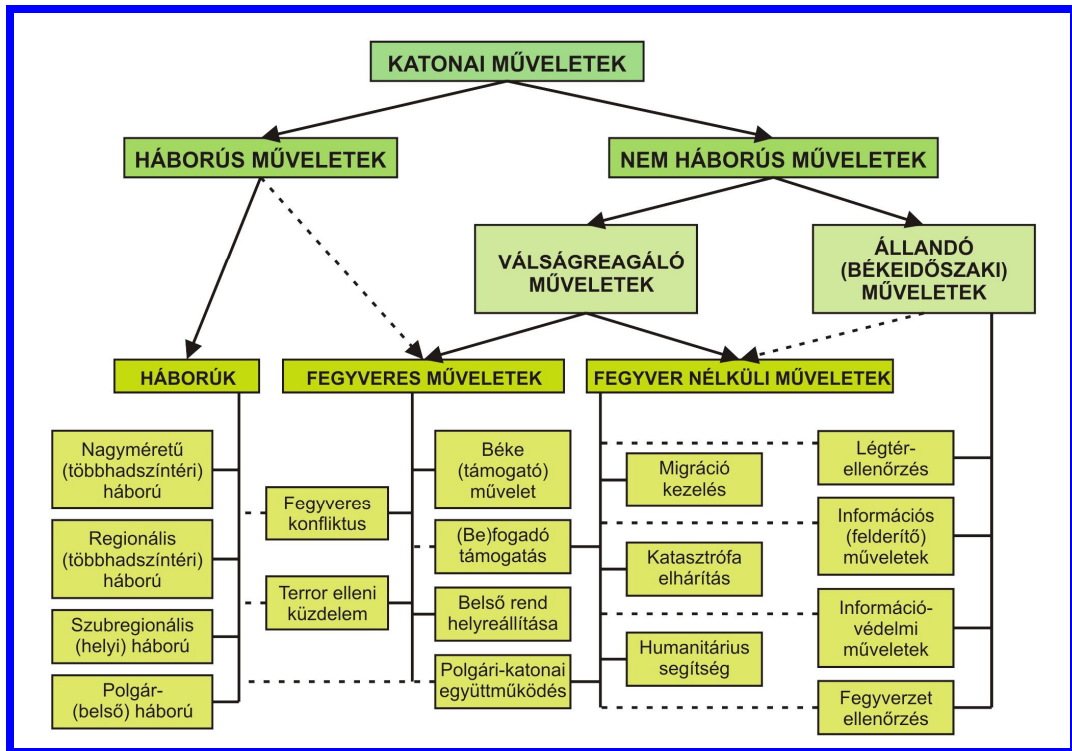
KATONAI MŰVELETEK

HÁBORÚS MŰVELETEK

NEM HÁBORÚS MŰVELETEK

VÁLSÁGREAGÁLÓ MŰVELETEK

ÁLLANDÓ (BÉKEIDŐSZAKI) MŰVELETEK

HÁBORÚK

FEGYVERES MŰVELETEK

FEGYVER NÉLKÜLI MŰVELETEK

Nagyméretű (többhadszíntéri) háború

Regionális (többhadszíntéri) háború

Szubregionális (helyi) háború

Polgár- (belső) háború

Fegyveres konfliktus

Terror elleni küzdelem

Béke (támogató) művelet

(Be)fogadó támogatás

Belső rend helyreállítása

Polgári-katonai együttműködés

Migráció kezelés

Katasztrófa elhárítás

Humanitárius segítség

Légtér-ellenőrzés

Információs (felderítő) műveletek

Információ-védelmi műveletek

Fegyverzet ellenőrzés